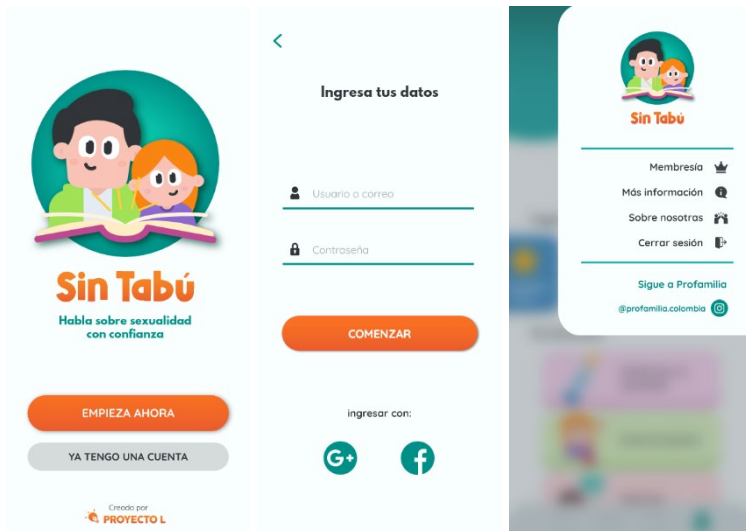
Sin Tabú

Habla sobre sexualidad con confianza

EMPIEZA AHORA

YA TENGO UNA CUENTA

Creado por
PROYECTO L

<

Ingresa tus datos

Usuario o correo

Contraseña

COMENZAR

ingresar con:

G+

f

Sin Tabú

Membresía

Más información

Sobre nosotras

Cerrar sesión

Sigue a Profamilia

@profamilia.colombia